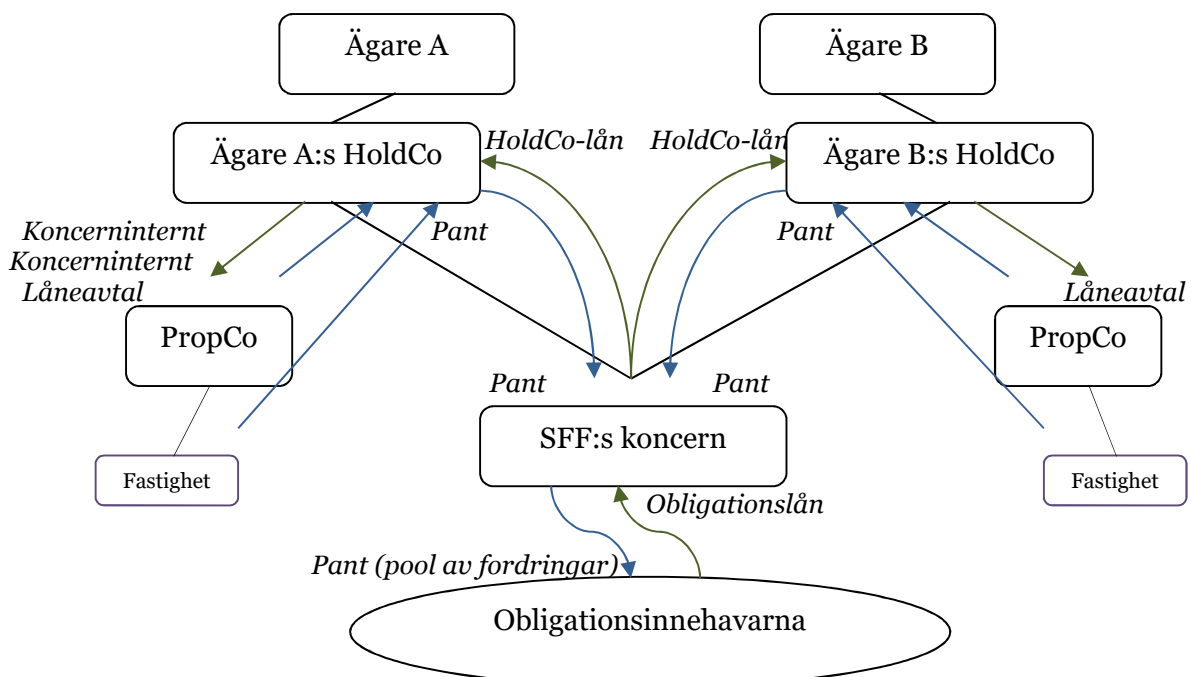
Ägare A

Ägare B

Ägare A:s HoldCo

HoldCo-lån

HoldCo-lån

Ägare B:s HoldCo

Koncerninternt

Koncerninternt

Låneavtal

Pant

Pant

Låneavtal

PropCo

PropCo

Pant

Pant

SFF:s koncern

Fastighet

Fastighet

Obligationslån

Pant (pool av fordringar)

Obligationsinnehavarna